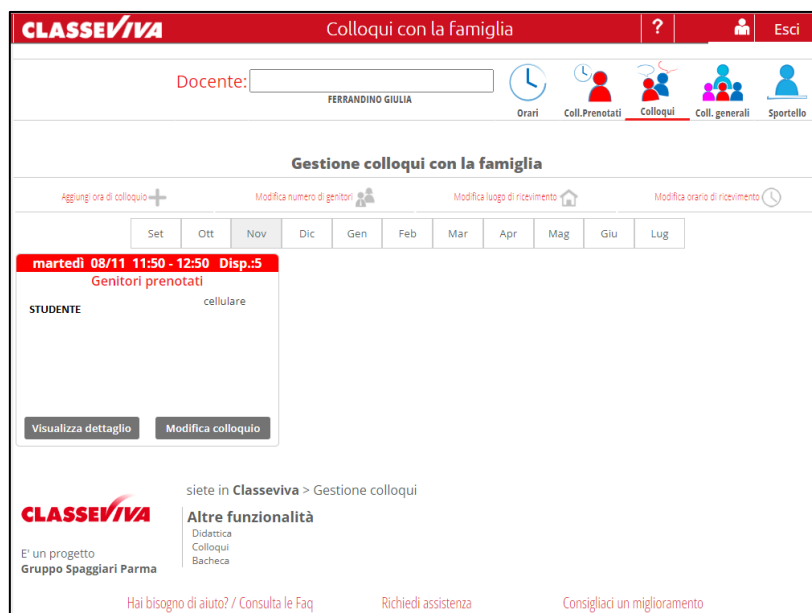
CLASSEVIVA Colloqui con la famiglia ? Esci

Docente: FERRANDINO GIULIA

Orari Coll.Prenotati Colloqui Coll. generali Sportello

Gestione colloqui con la famiglia

Aggiungi ora di colloquio Modifica numero di genitori Modifica luogo di ricevimento Modifica orario di ricevimento

| Set | Ott | Nov | Dic | Gen | Feb | Mar | Apr | Mag | Giu | Lug |
|---|---|---|---|---|---|---|---|---|---|---|

martedì 08/11 11:50 - 12:50 Disp.:5
Genitori prenotati
STUDENTE cellulare

Visualizza dettaglio Modifica colloquio

CLASSEVIVA
E' un progetto
Gruppo Spaggiari Parma

siete in Classeviva > Gestione colloqui

Altre funzionalità
Didattica
Colloqui
Bacheca

Hai bisogno di aiuto? / Consulta le Faq Richiedi assistenza Consigliaci un miglioramento